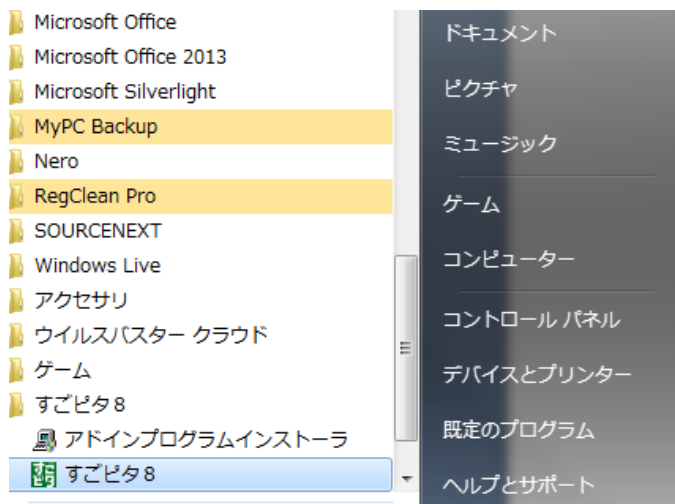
Microsoft Office
Microsoft Office 2013
Microsoft Silverlight
MyPC Backup
Nero
RegClean Pro
SOURCENEXT
Windows Live
アクセサリ
ウイルスバスター クラウド
ゲーム
すごピタ８
アドインプログラムインストーラ
すごピタ８

ドキュメント
ピクチャ
ミュージック
ゲーム
コンピューター
コントロール パネル
デバイスとプリンター
既定のプログラム
ヘルプとサポート